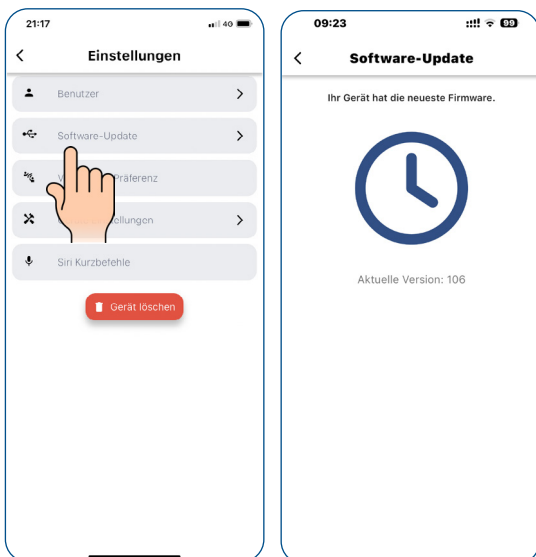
21:17
4G

<
Einstellungen

Benutzer >

Software-Update >

V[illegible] Präferenz

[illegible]ellungen >

Siri Kurzbefehle

Gerät löschen

09:23
99

<
Software-Update

Ihr Gerät hat die neueste Firmware.

Aktuelle Version: 106